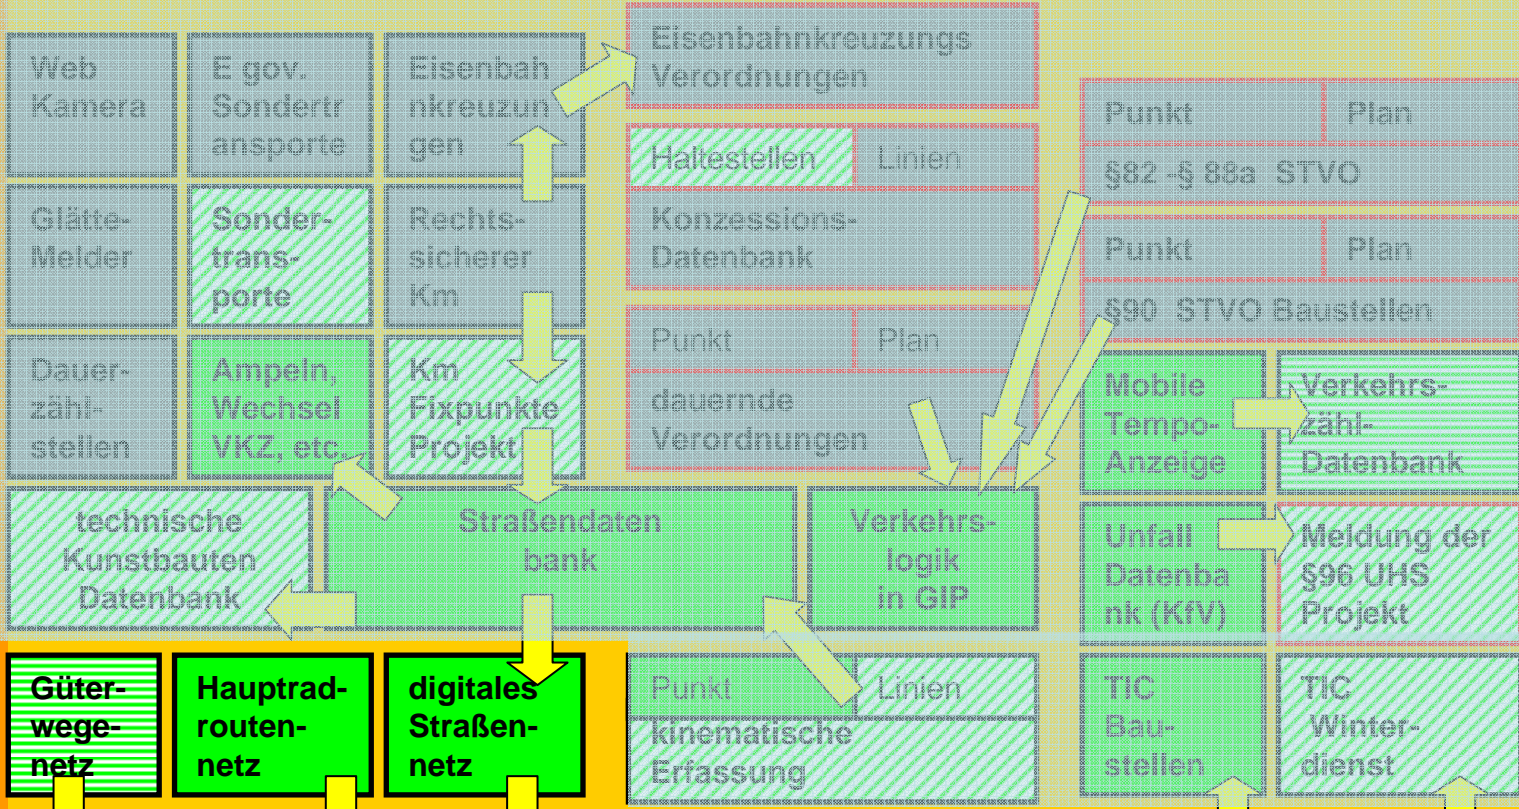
Web Kamera

E gov. Sondertransporte

Eisenbahnkreuzungen

Eisenbahnkreuzungs Verordnungen

Glätte-Melder

Sondertransporte

Rechtssicherer Km

Haltestellen

Linien

Konzessions-Datenbank

Punkt

Plan

§82 -§ 88a STVO

Punkt

Plan

§90 STVO Baustellen

Dauerzählstellen

Ampeln, Wechsel VKZ, etc.

Km Fixpunkte Projekt

Punkt

Plan

dauernde Verordnungen

Mobile Tempo-Anzeige

Verkehrszähl-Datenbank

technische Kunstbauten Datenbank

Straßendatenbank

Verkehrslogik in GIP

Unfall Datenbank (KfV)

Meldung der §96 UHS Projekt

Güterwegenetz

Hauptradroutennetz

digitales Straßennetz

Punkt

Linien

kinematische Erfassung

TIC Baustellen

TIC Winterdienst